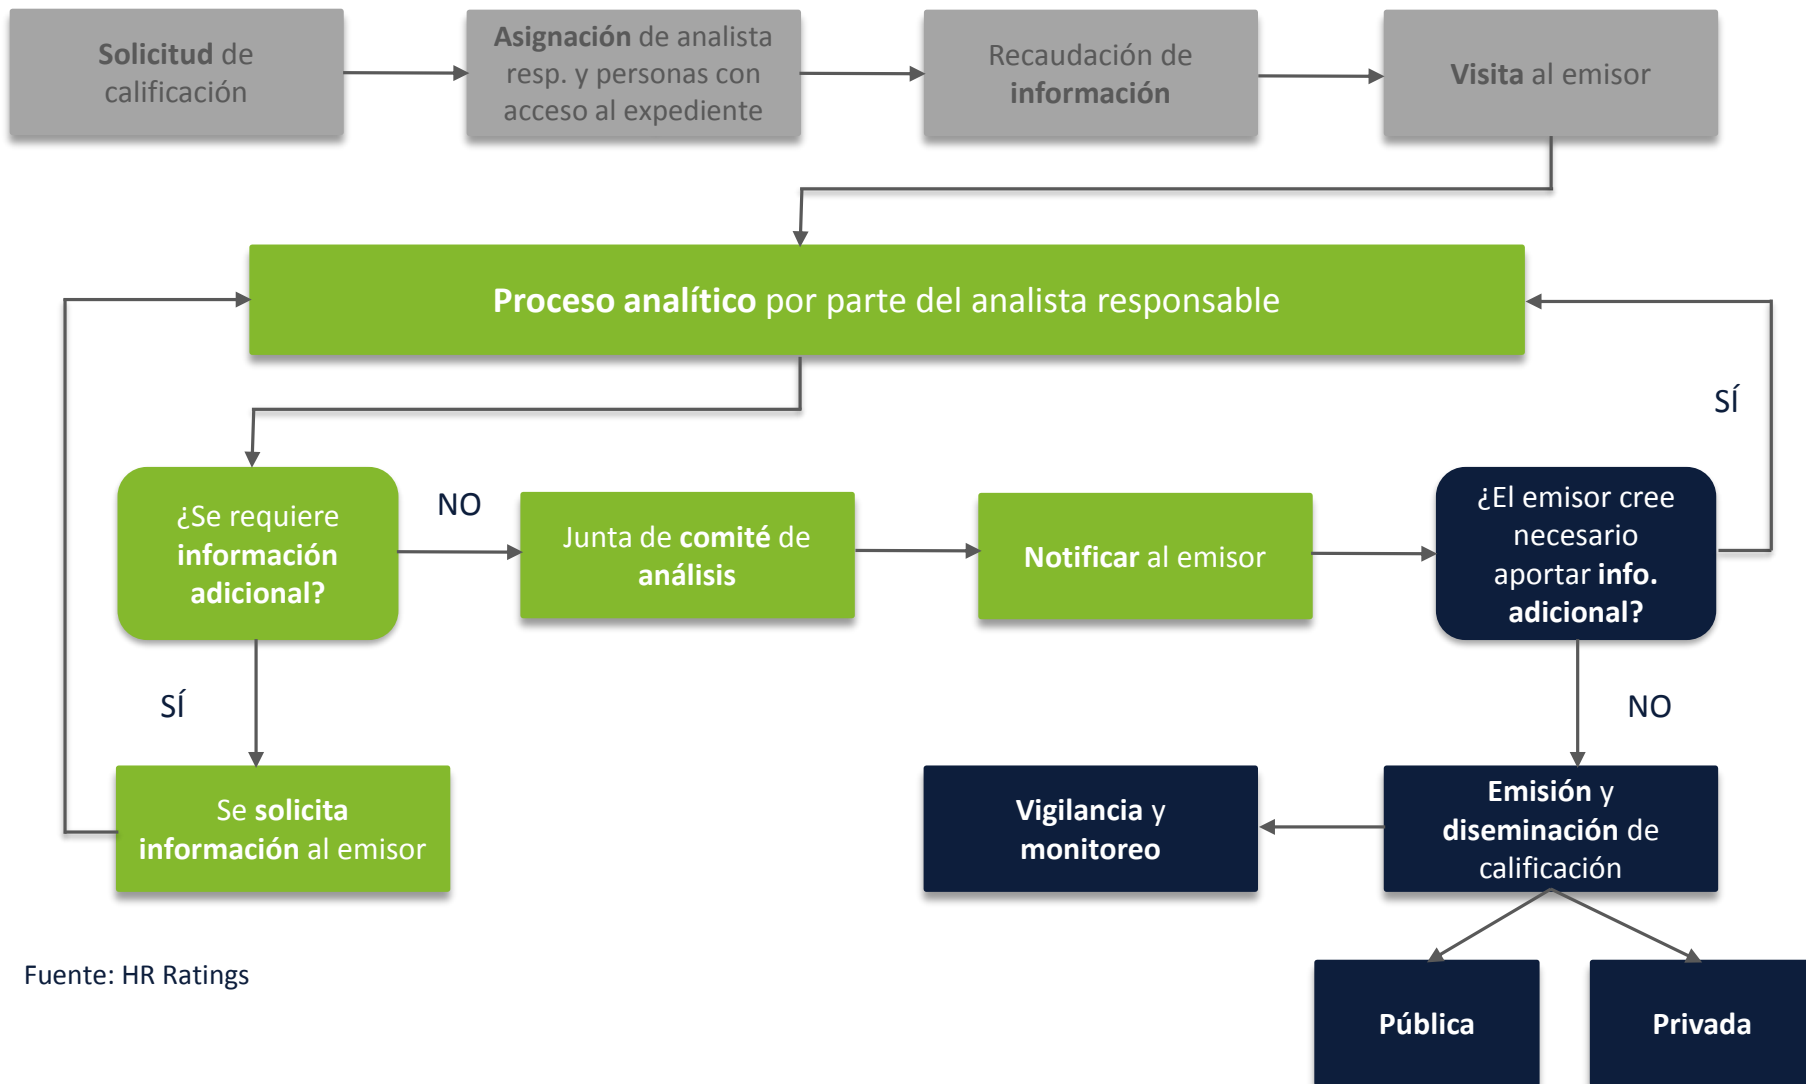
Solicitud de calificación

Asignación de analista resp. y personas con acceso al expediente

Recaudación de información

Visita al emisor

Proceso analítico por parte del analista responsable

SÍ

¿Se requiere información adicional?

NO

Junta de comité de análisis

Notificar al emisor

¿El emisor cree necesario aportar info. adicional?

SÍ

NO

Se solicita información al emisor

Vigilancia y monitoreo

Emisión y diseminación de calificación

Fuente: HR Ratings

Pública

Privada